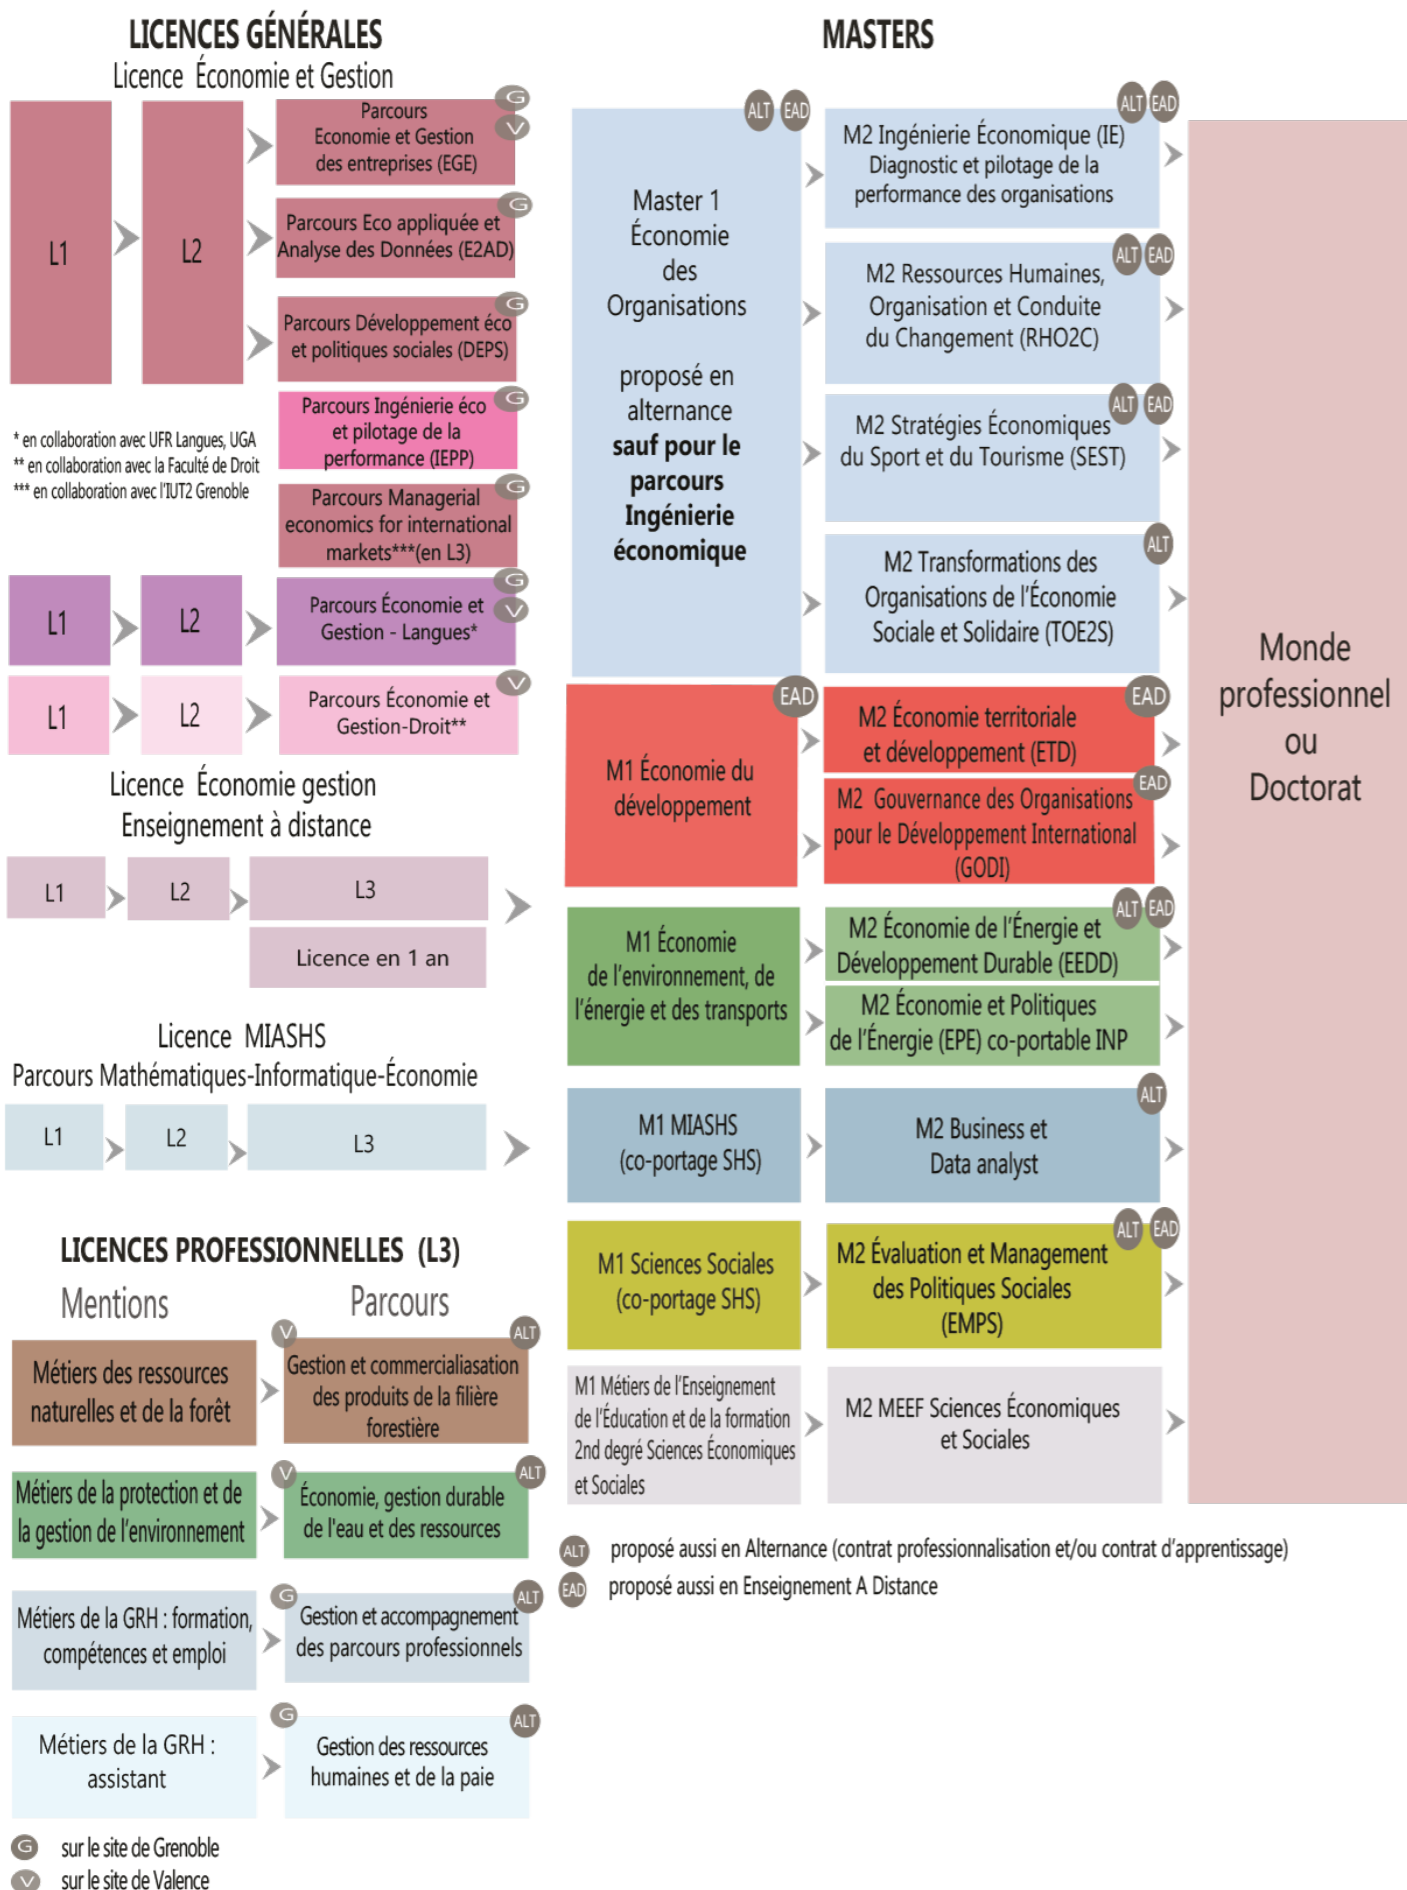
LICENCES GÉNÉRALES

Licence Économie et Gestion

L1

L2

Parcours Economie et Gestion des entreprises (EGE)
G V

Parcours Eco appliquée et Analyse des Données (E2AD)
G

Parcours Développement éco et politiques sociales (DEPS)
G

Parcours Ingénierie éco et pilotage de la performance (IEPP)
G

Parcours Managerial economics for international markets***(en L3)
G

* en collaboration avec UFR Langues, UGA
** en collaboration avec la Faculté de Droit
*** en collaboration avec l'IUT2 Grenoble

L1

L2

Parcours Économie et Gestion - Langues*
G V

L1

L2

Parcours Économie et Gestion-Droit**
V

Licence Économie gestion Enseignement à distance

L1

L2

L3

Licence en 1 an

Licence MIASHS Parcours Mathématiques-Informatique-Économie

L1

L2

L3

LICENCES PROFESSIONNELLES (L3)

Mentions

Parcours

Métiers des ressources naturelles et de la forêt

V ALT
Gestion et commercialisation des produits de la filière forestière

Métiers de la protection et de la gestion de l'environnement

V ALT
Économie, gestion durable de l'eau et des ressources

Métiers de la GRH : formation, compétences et emploi

G ALT
Gestion et accompagnement des parcours professionnels

Métiers de la GRH : assistant

G ALT
Gestion des ressources humaines et de la paie

G sur le site de Grenoble
V sur le site de Valence

MASTERS

ALT EAD
Master 1 Économie des Organisations

proposé en alternance **sauf pour le parcours Ingénierie économique**

ALT EAD
M2 Ingénierie Économique (IE) Diagnostic et pilotage de la performance des organisations

ALT EAD
M2 Ressources Humaines, Organisation et Conduite du Changement (RHO2C)

ALT EAD
M2 Stratégies Économiques du Sport et du Tourisme (SEST)

ALT
M2 Transformations des Organisations de l'Économie Sociale et Solidaire (TOE2S)

EAD
M1 Économie du développement

EAD
M2 Économie territoriale et développement (ETD)

EAD
M2 Gouvernance des Organisations pour le Développement International (GODI)

M1 Économie de l'environnement, de l'énergie et des transports

ALT EAD
M2 Économie de l'Énergie et Développement Durable (EEDD)

M2 Économie et Politiques de l'Énergie (EPE) co-portable INP

M1 MIASHS (co-portage SHS)

ALT
M2 Business et Data analyst

M1 Sciences Sociales (co-portage SHS)

ALT EAD
M2 Évaluation et Management des Politiques Sociales (EMPS)

M1 Métiers de l'Enseignement de l'Éducation et de la formation 2nd degré Sciences Économiques et Sociales

M2 MEEF Sciences Économiques et Sociales

Monde professionnel ou Doctorat

ALT proposé aussi en Alternance (contrat professionnalisation et/ou contrat d'apprentissage)
EAD proposé aussi en Enseignement A Distance